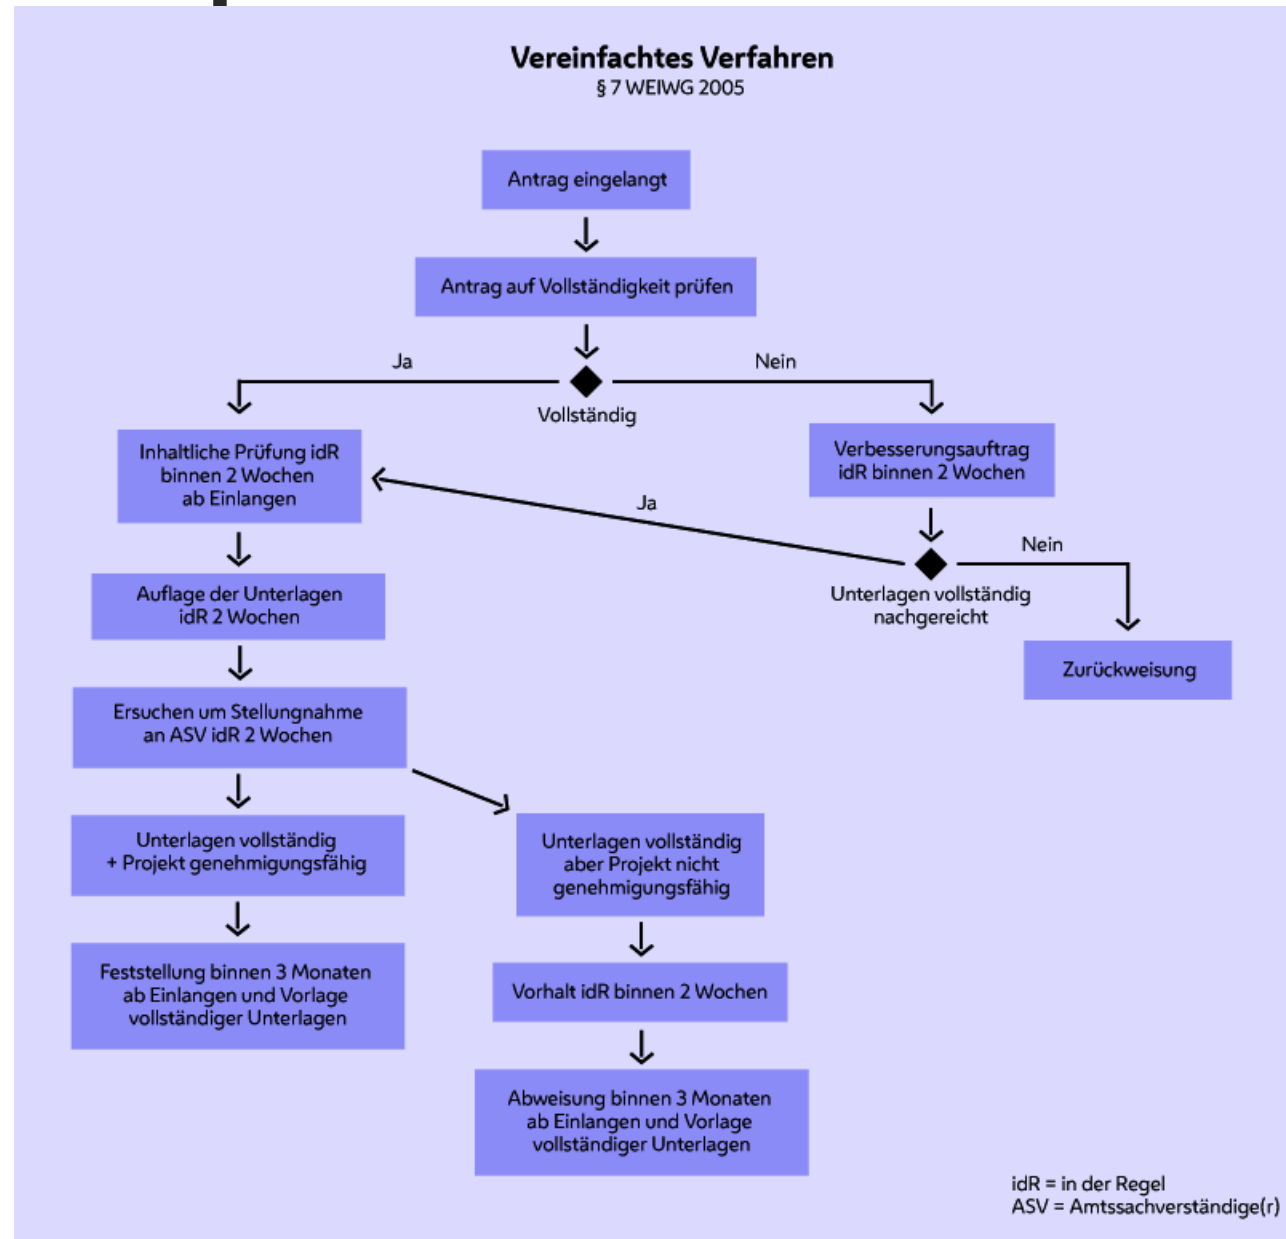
Vereinfachtes Verfahren
§ 7 WEIWG 2005

Antrag eingelangt

Antrag auf Vollständigkeit prüfen

Ja

Nein

Vollständig

Inhaltliche Prüfung idR binnen 2 Wochen ab Einlangen

Verbesserungsauftrag idR binnen 2 Wochen

Ja

Nein

Unterlagen vollständig nachgereicht

Zurückweisung

Auflage der Unterlagen idR 2 Wochen

Ersuchen um Stellungnahme an ASV idR 2 Wochen

Unterlagen vollständig + Projekt genehmigungsfähig

Unterlagen vollständig aber Projekt nicht genehmigungsfähig

Feststellung binnen 3 Monaten ab Einlangen und Vorlage vollständiger Unterlagen

Vorhalt idR binnen 2 Wochen

Abweisung binnen 3 Monaten ab Einlangen und Vorlage vollständiger Unterlagen

idR = in der Regel
ASV = Amtssachverständige(r)